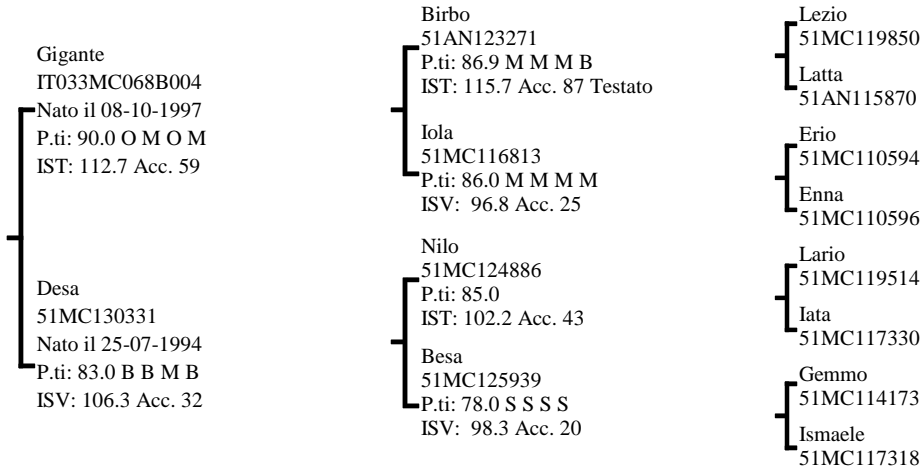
Gigante
IT033MC068B004
Nato il 08-10-1997
P.ti: 90.0 O M O M
IST: 112.7 Acc. 59

Desa
51MC130331
Nato il 25-07-1994
P.ti: 83.0 B B M B
ISV: 106.3 Acc. 32

Birbo
51AN123271
P.ti: 86.9 M M M B
IST: 115.7 Acc. 87 Testato

Iola
51MC116813
P.ti: 86.0 M M M M
ISV: 96.8 Acc. 25

Nilo
51MC124886
P.ti: 85.0
IST: 102.2 Acc. 43

Besa
51MC125939
P.ti: 78.0 S S S S
ISV: 98.3 Acc. 20

Lezio
51MC119850

Latta
51AN115870

Erio
51MC110594

Enna
51MC110596

Lario
51MC119514

Iata
51MC117330

Gemmo
51MC114173

Ismaele
51MC117318